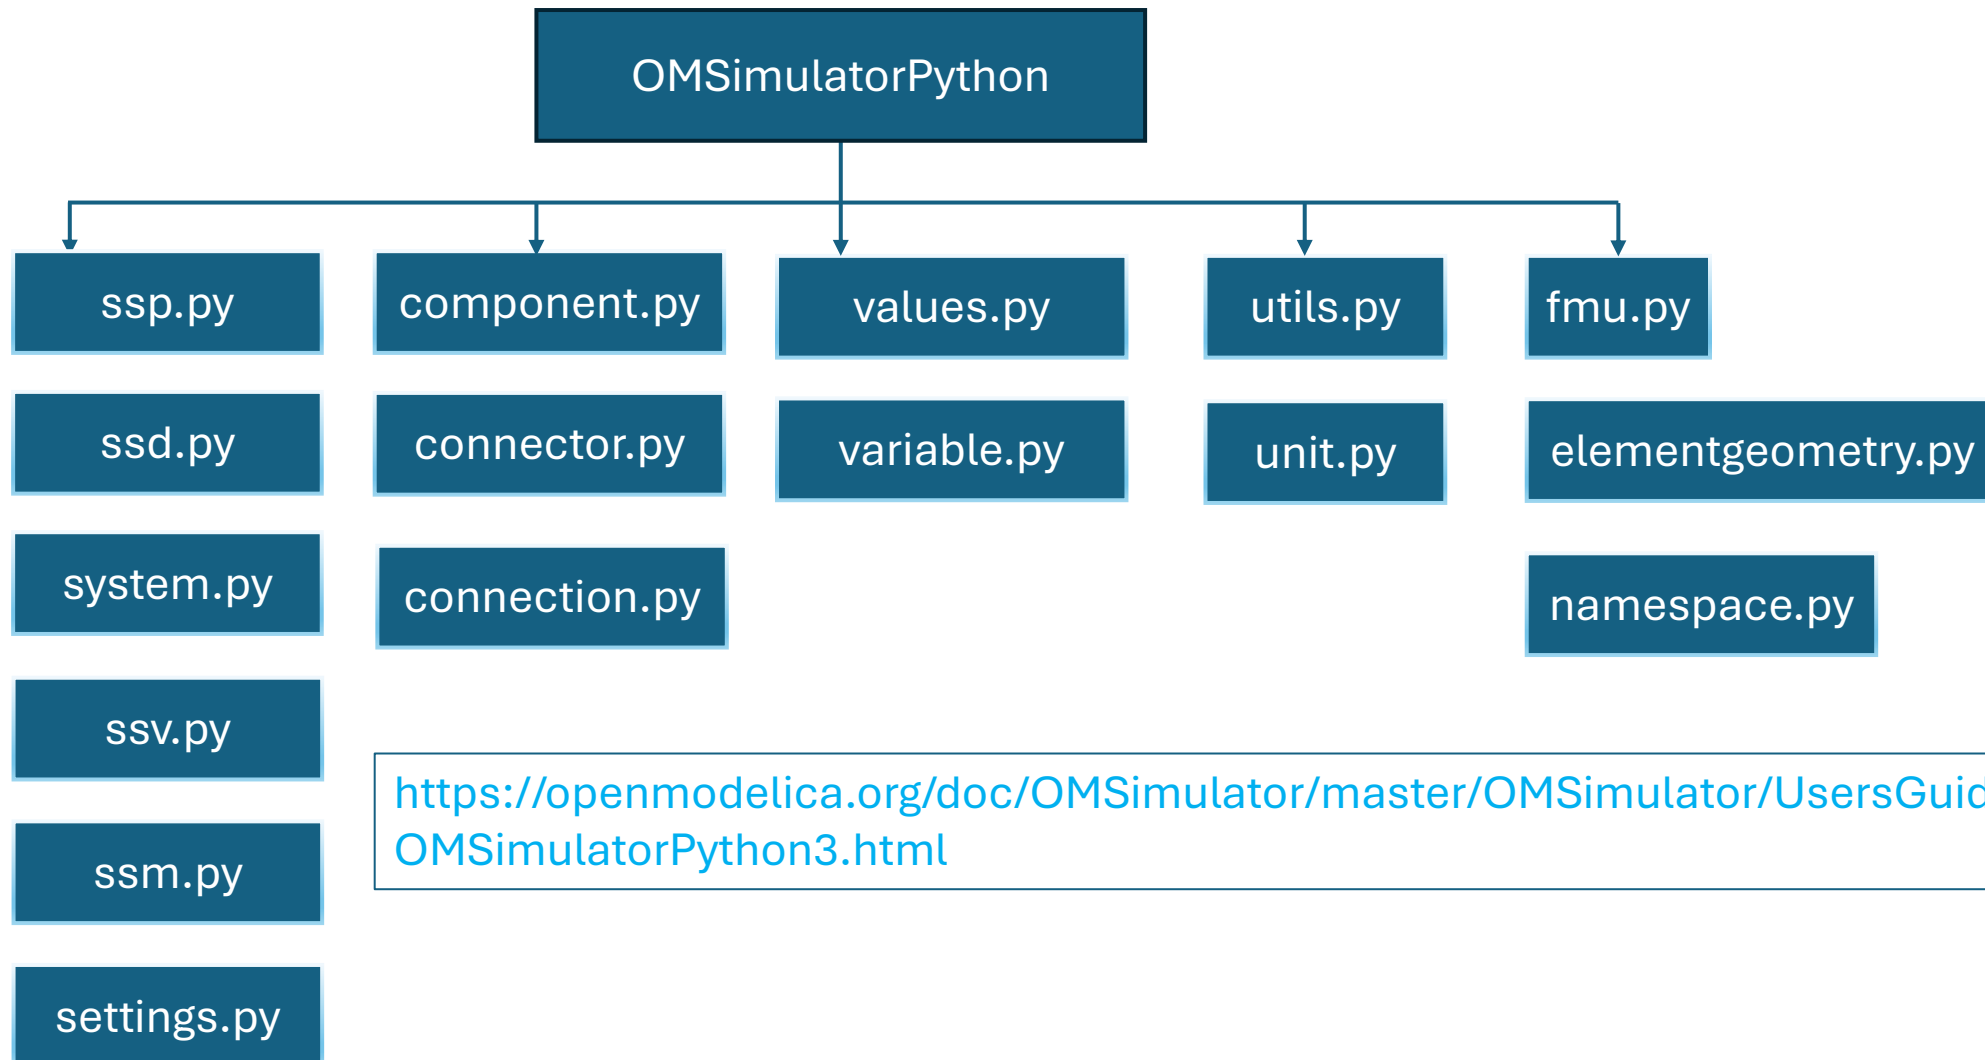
OMSimulatorPython

ssp.py

ssd.py

system.py

ssv.py

ssm.py

settings.py

component.py

connector.py

connection.py

values.py

variable.py

utils.py

unit.py

fmu.py

elementgeometry.py

namespace.py

https://openmodelica.org/doc/OMSimulator/master/OMSimulator/UsersGuid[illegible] OMSimulatorPython3.html